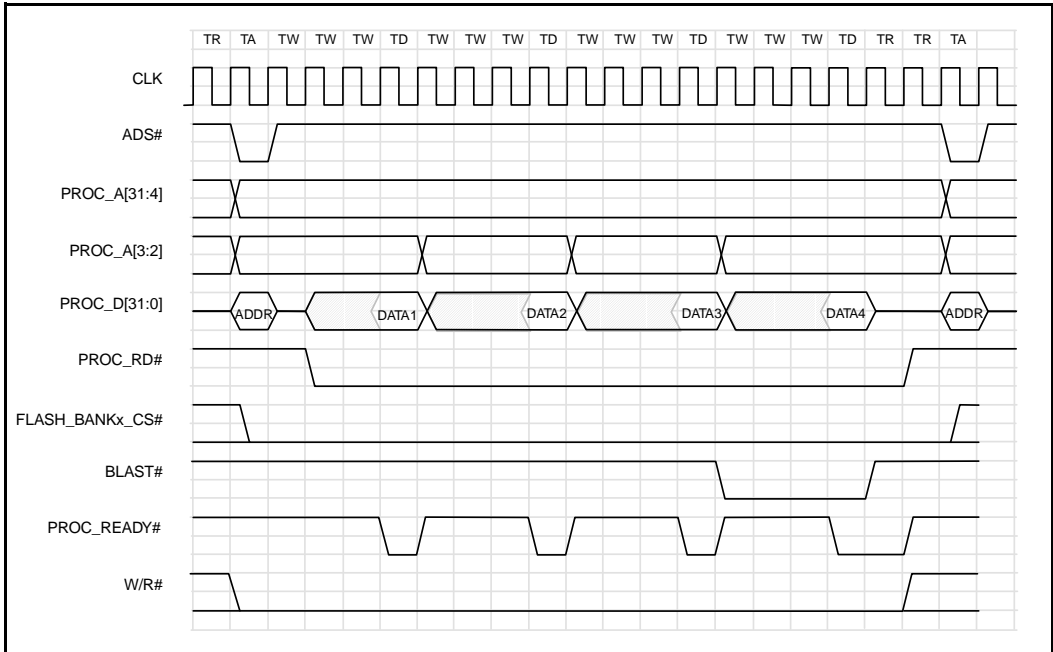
TR TA TW TW TW TD TW TW TW TD TW TW TW TD TW TW TW TD TR TR TA

CLK

ADS#

PROC_A[31:4]

PROC_A[3:2]

PROC_D[31:0]

ADDR

DATA1

DATA2

DATA3

DATA4

ADDR

PROC_RD#

FLASH_BANKx_CS#

BLAST#

PROC_READY#

W/R#